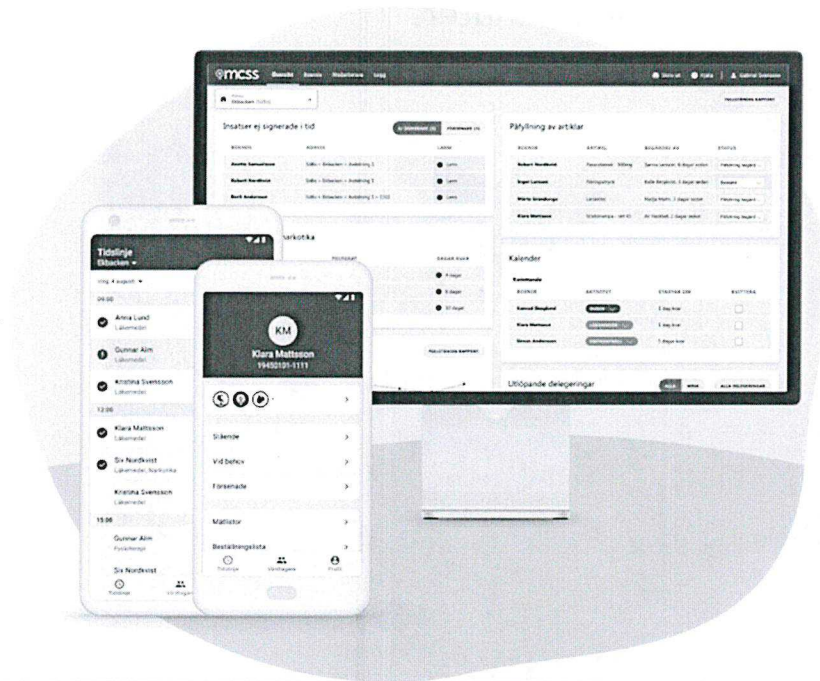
mcss Översikt Boende Medarbetare Logg

Ekbacken

FULLSTÄNDIG RAPPORT

Insatser ej signerade i tid

| BOENDE | ADRESS | LARM |
|---|---|---|
| Anette Samuelsson | Sälbo > Ekbacken > Avdelning 2 | Larm |
| Robert Nordkvist | Sälbo > Ekbacken > Avdelning 3 | Larm |
| Berit Andersson | Sälbo > Ekbacken > Avdelning 3 > 1210 | Larm |

Påfyllning av artiklar

| BOENDE | ARTIKEL | BEGÄRDES AV | STATUS |
|---|---|---|---|
| Robert Nordkvist | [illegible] | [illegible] | Påfyllning begärd |
| Inger Larsson | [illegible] | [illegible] | Beställd |
| Märta Grandberg | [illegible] | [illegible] | Påfyllning begärd |
| Klara Mattsson | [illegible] | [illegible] | Påfyllning begärd |

narkotika

| PREPARAT | DAGAR KVAR |
|---|---|
| | 4 dagar |
| | 8 dagar |
| | 10 dagar |

FULLSTÄNDIG RAPPORT

Kalender

| BOENDE | AKTIVITET | STARTAR OM | KVITTERA |
|---|---|---|---|
| Konrad Skoglund | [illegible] | 1 dag kvar | |
| Klara Mattsson | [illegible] | 1 dag kvar | |
| Erwin Andersson | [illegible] | 7 dagar kvar | |

Utlöpande delegeringar

ALLA DELEGERINGAR

Tidslinje
Ekbacken

Idag, 4 augusti

09:00
Anna Lund
Läkemedel
Gunnar Alm
Läkemedel
Kristina Svensson
Läkemedel
12:00
Klara Mattsson
Läkemedel
Siv Nordkvist
Läkemedel, Narkotika
Kristina Svensson
Läkemedel
15:00
Gunnar Alm
Fysioterapi
Siv Nordkvist

Tidslinje Vårdtagare

KM
Klara Mattsson
19450101-1111

Stående
Vid behov
Försenade
Matlistor
Beställningslista

Tidslinje Vårdtagare Profil